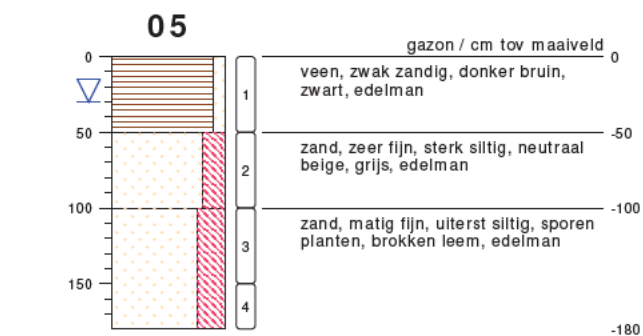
05

gazon / cm tov maaiveld

0
50
100
150

1
2
3
4

veen, zwak zandig, donker bruin, zwart, edelman

zand, zeer fijn, sterk siltig, neutraal beige, grijs, edelman

zand, matig fijn, uiterst siltig, sporen planten, brokken leem, edelman

0
-50
-100
-180